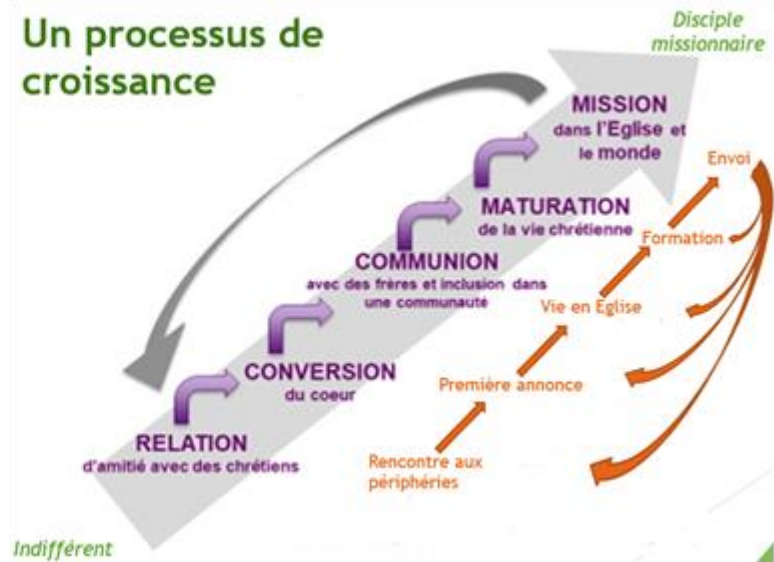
Un processus de croissance

Disciple missionnaire

MISSION
dans l'Eglise et le monde

MATURATION
de la vie chrétienne

COMMUNION
avec des frères et inclusion dans une communauté

CONVERSION
du coeur

RELATION
d'amitié avec des chrétiens

Envoi

Formation

Vie en Église

Première annonce

Rencontre aux périphéries

Indifférent